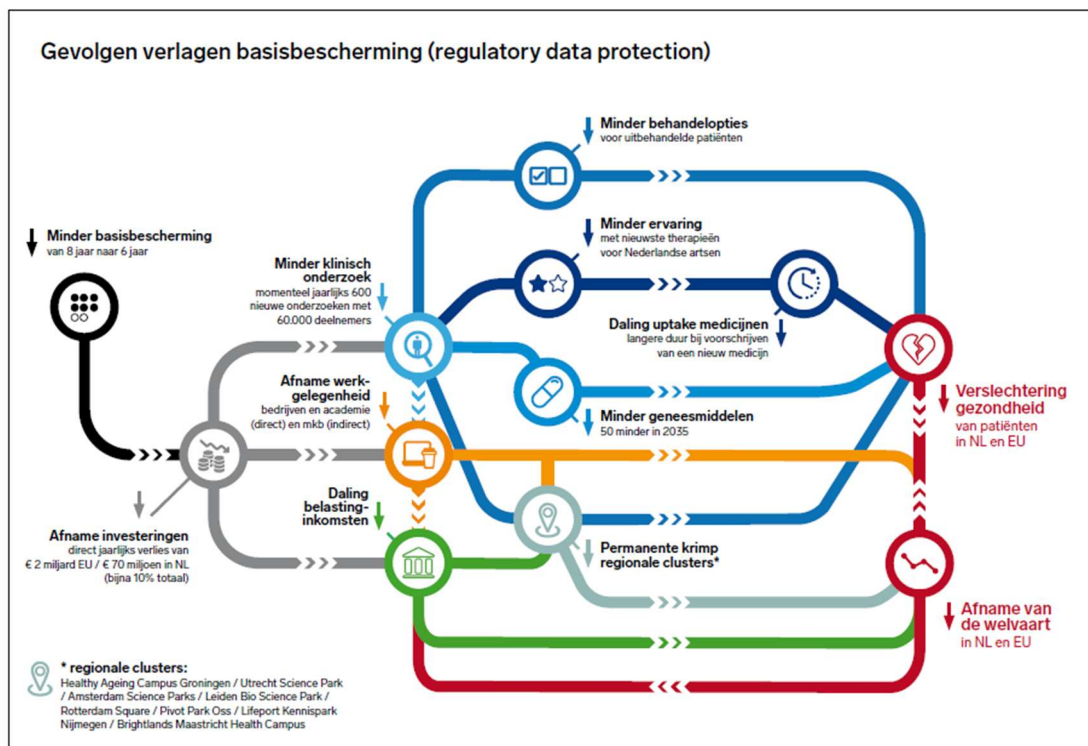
Gevolgen verlagen basisbescherming (regulatory data protection)

Minder basisbescherming
van 8 jaar naar 6 jaar

Afname investeringen
direct jaarlijks verlies van € 2 miljard EU / € 70 miljoen in NL (bijna 10% totaal)

Minder klinisch onderzoek
momenteel jaarlijks 600 nieuwe onderzoeken met 60.000 deelnemers

Afname werkgelegenheid
bedrijven en academie (direct) en mkb (indirect)

Daling belastinginkomsten

Minder behandelopties
voor uitbehandelde patiënten

Minder ervaring
met nieuwste therapieën voor Nederlandse artsen

Daling uptake medicijnen
langere duur bij voorschrijven van een nieuw medicijn

Minder geneesmiddelen
50 minder in 2035

Permanente krimp regionale clusters*

Verslechtering gezondheid
van patiënten in NL en EU

Afname van de welvaart
in NL en EU

* regionale clusters:
Healthy Ageing Campus Groningen / Utrecht Science Park / Amsterdam Science Parks / Leiden Bio Science Park / Rotterdam Square / Pivot Park Oss / Lifeport Kennispark Nijmegen / Brightlands Maastricht Health Campus